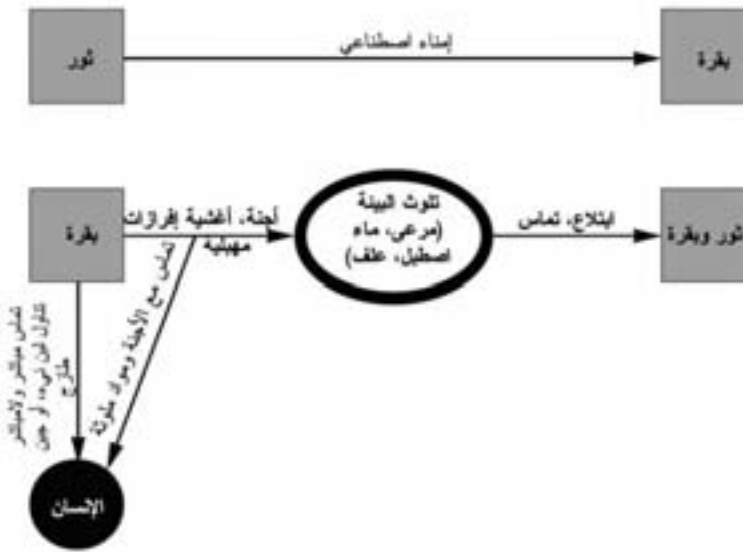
ثور

إمناء اصطناعي

بقرة

بقرة

أجنة، أغشية إفرازات مهبلية

تلوث البيئة (مرعى، ماء اصطبل، علف)

ابتلاع، تماس

ثور وبقرة

تماس مباشر والاستنشاق تناول الحليب أو جبن طازج

تماس مع الأجنة ومواد ملوثة

الإنسان